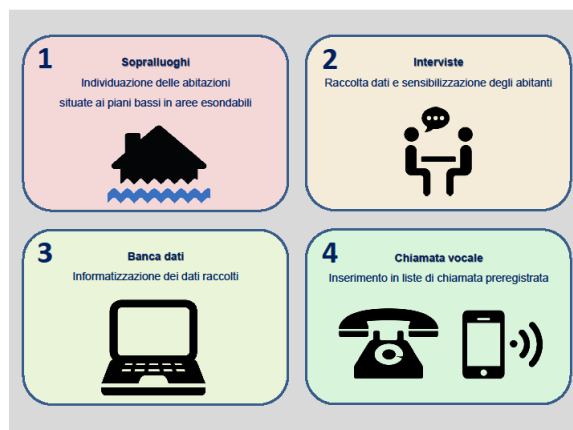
1
Sopralluoghi
Individuazione delle abitazioni situate ai piani bassi in aree esondabili

2
Interviste
Raccolta dati e sensibilizzazione degli abitanti

3
Banca dati
Informatizzazione dei dati raccolti

4
Chiamata vocale
Inserimento in liste di chiamata preregistrata